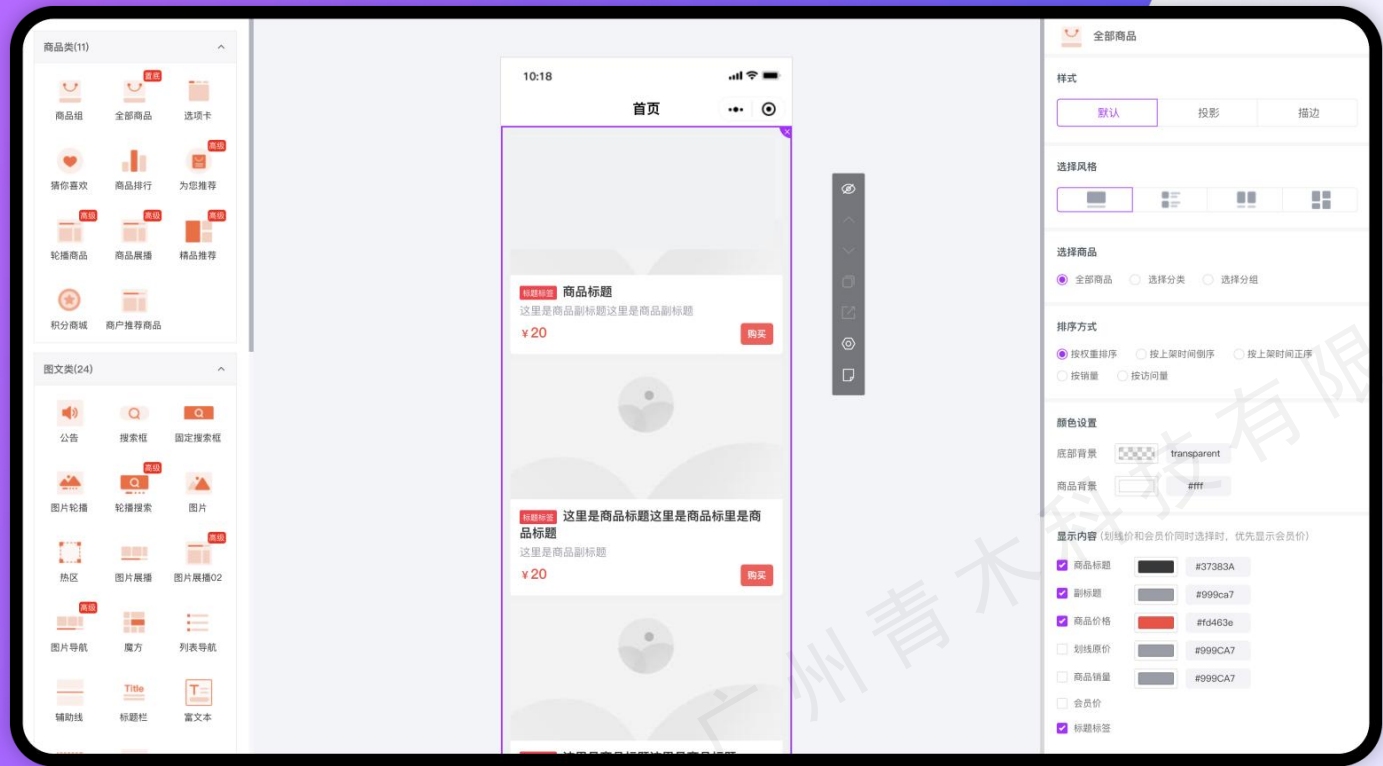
商品类(11)

商品组
置底
全部商品
选项卡
猜你喜欢
商品排行
高级
为您推荐
高级
轮播商品
高级
商品展播
高级
精品推荐
积分商城
商户推荐商品

图文类(24)

公告
搜索框
固定搜索框
图片轮播
高级
轮播搜索
图片
热区
图片展播
高级
图片展播02
高级
图片导航
魔方
列表导航
辅助线
Title
标题栏
富文本

10:18
首页

标题标签 商品标题
这里是商品副标题这里是商品副标题
¥20
购买

标题标签 这里是商品标题这里是商品标里是商品标题
这里是商品副标题
¥20
购买

全部商品

样式
默认
投影
描边

选择风格

选择商品
全部商品
选择分类
选择分组

排序方式
按权重排序
按上架时间倒序
按上架时间正序
按销量
按访问量

颜色设置
底部背景
transparent
商品背景
#fff

显示内容 (划线价和会员价同时选择时，优先显示会员价)
商品标题
#37383A
副标题
#999ca7
商品价格
#fd463e
划线原价
#999CA7
商品销量
#999CA7
会员价
标题标签

广州青木科技有限